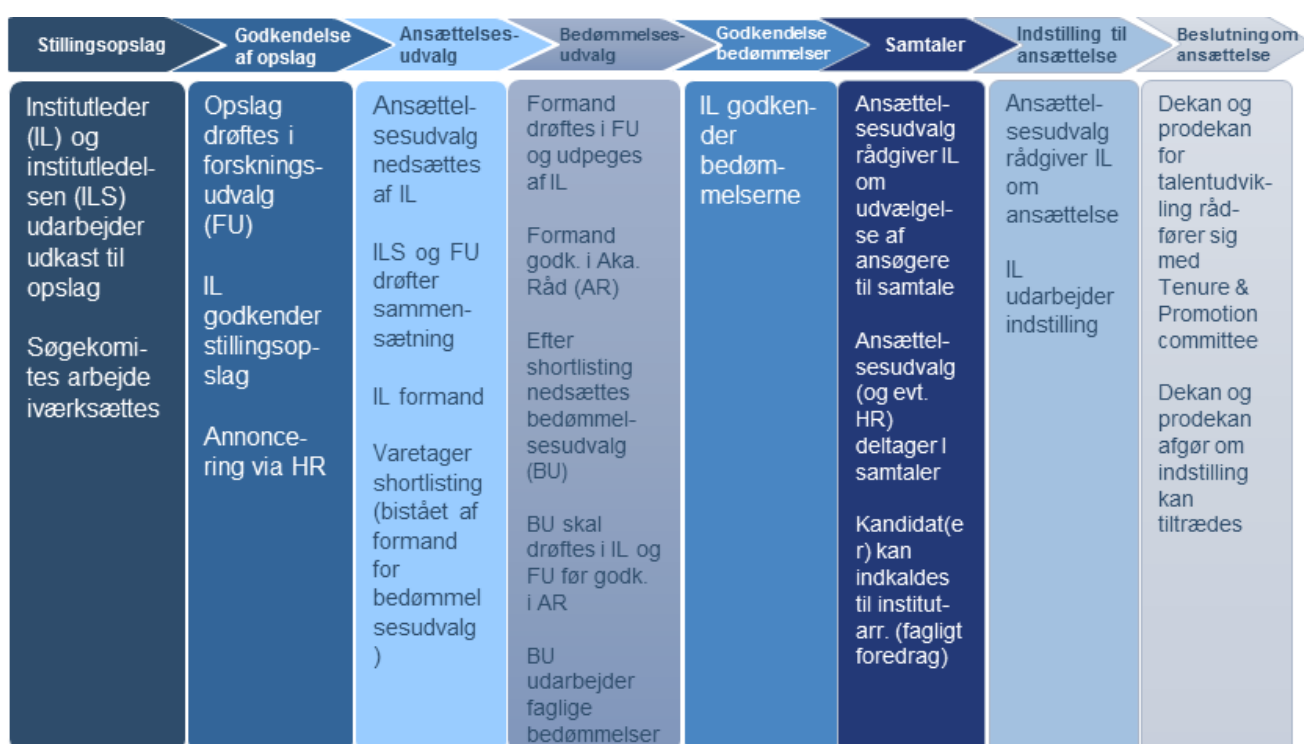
Stillingsopslag

Godkendelse af opslag

Ansættelsesudvalg

Bedømmelsesudvalg

Godkendelse bedømmelser

Samtaler

Indstilling til ansættelse

Beslutning om ansættelse

Institutleder (IL) og institutledelsen (ILS) udarbejder udkast til opslag

Søgekomites arbejde iværksættes

Opslag drøftes i forskningsudvalg (FU)

IL godkender stillingsopslag

Annoncering via HR

Ansættelsesudvalg nedsættes af IL

ILS og FU drøfter sammensætning

IL formand

Varetager shortlisting (bistået af formand for bedømmel sesudvalg )

Formand drøftes i FU og udpeges af IL

Formand godk. i Aka. Råd (AR)

Efter shortlisting nedsættes bedømmelsesudvalg (BU)

BU skal drøftes i IL og FU før godk. i AR

BU udarbejder faglige bedømmelser

IL godkender bedømmelserne

Ansættelsesudvalg rådgiver IL om udvælgelse af ansøgere til samtale

Ansættelsesudvalg (og evt. HR) deltager I samtaler

Kandidat(er) kan indkaldes til institutarr. (fagligt foredrag)

Ansættelsesudvalg rådgiver IL om ansættelse

IL udarbejder indstilling

Dekan og prodekan for talentudvikling rådfører sig med Tenure & Promotion committee

Dekan og prodekan afgør om indstilling kan tiltrædes